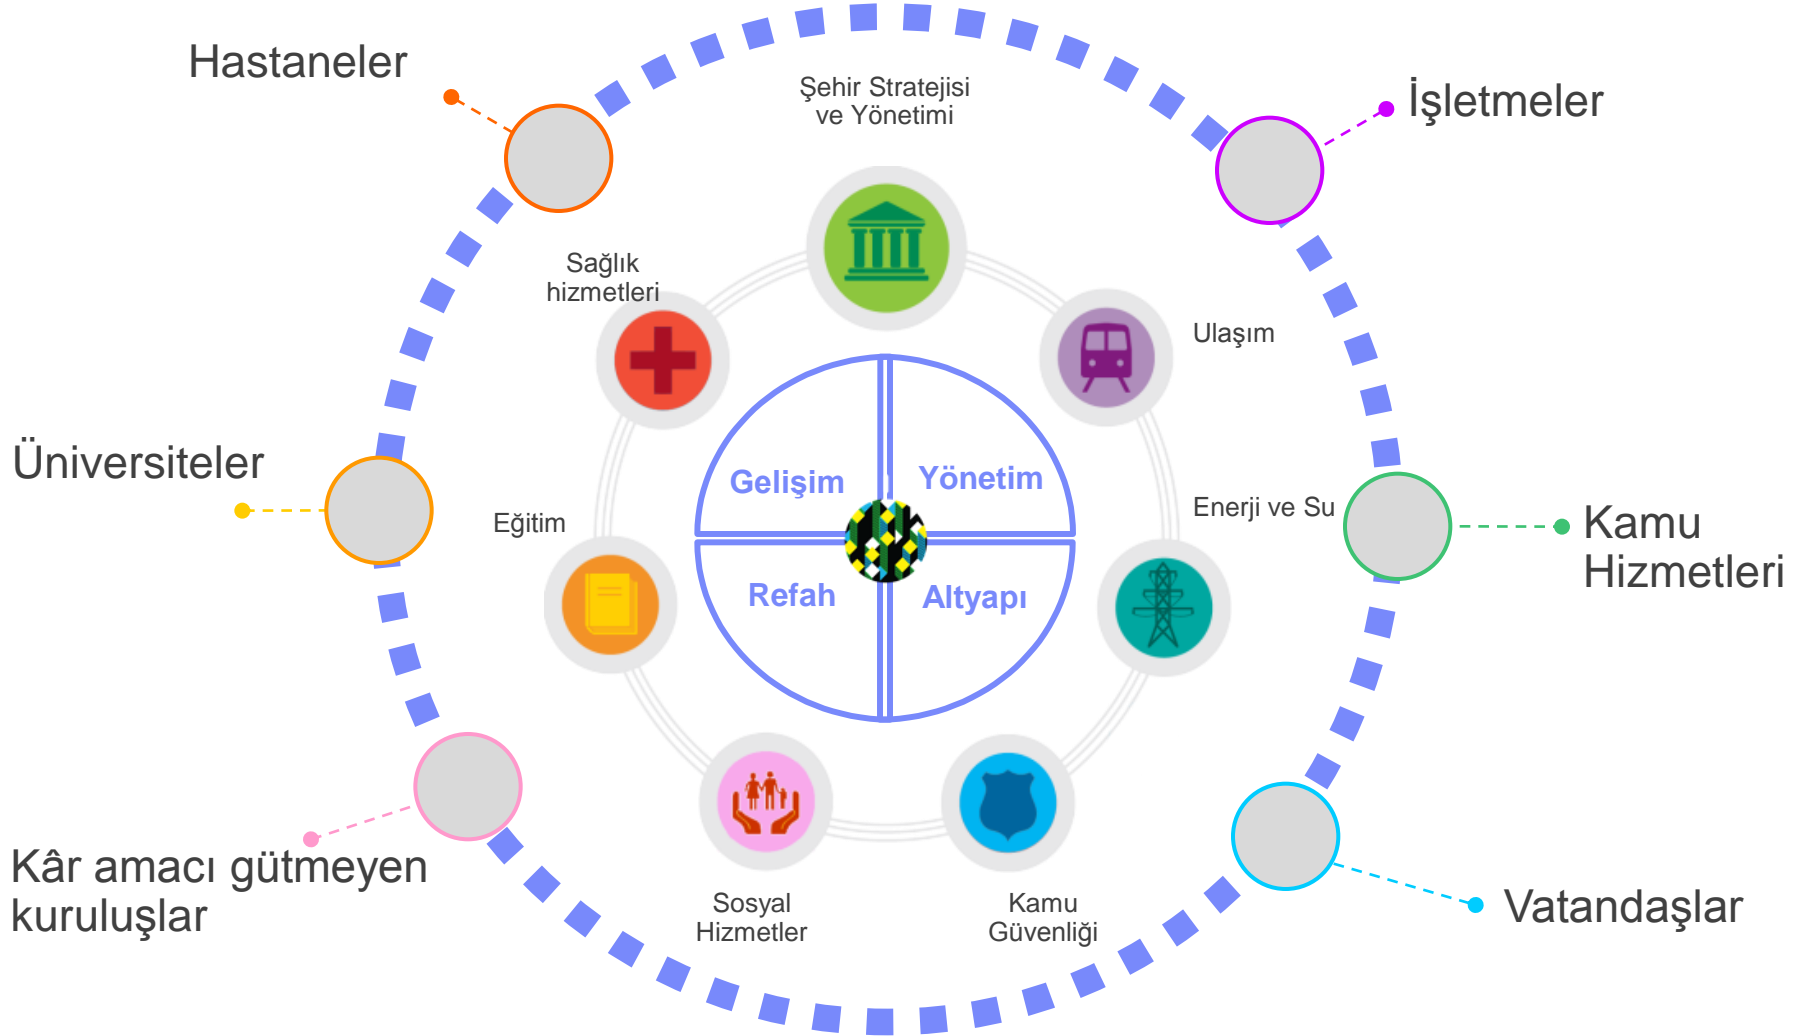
Hastaneler

Şehir Stratejisi ve Yönetimi

İşletmeler

Sağlık hizmetleri

Ulaşım

Üniversiteler

Gelişim

Yönetim

Eğitim

Enerji ve Su

Kamu Hizmetleri

Refah

Altyapı

Kâr amacı gütmeyen kuruluşlar

Sosyal Hizmetler

Kamu Güvenliği

Vatandaşlar